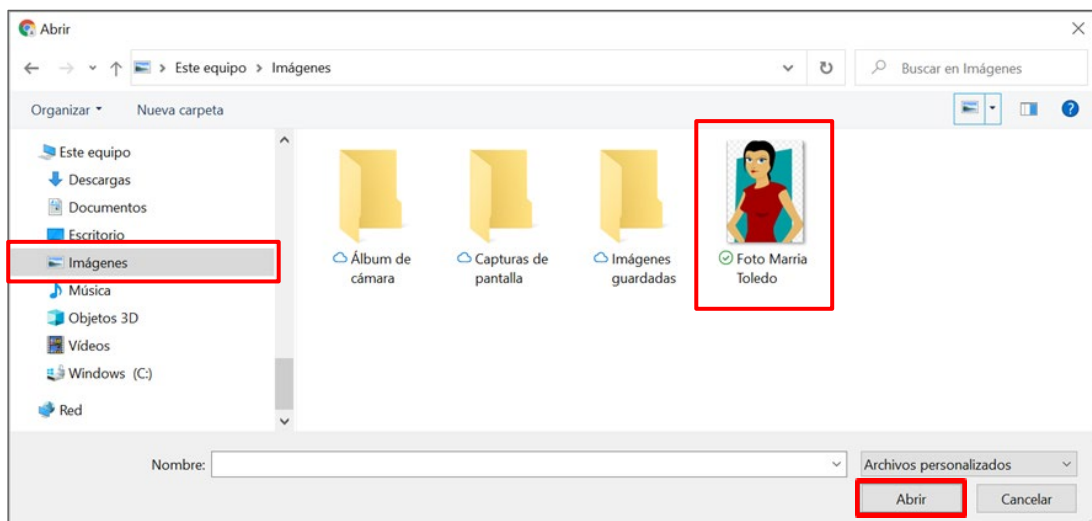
Abrir

Este equipo > Imágenes

Buscar en Imágenes

Organizar ▾ Nueva carpeta

Este equipo
Descargas
Documentos
Escritorio
Imágenes
Música
Objetos 3D
Vídeos
Windows (C:)
Red

Álbum de cámara
Capturas de pantalla
Imágenes guardadas
Foto Marria Toledo

Nombre:
Archivos personalizados
Abrir
Cancelar